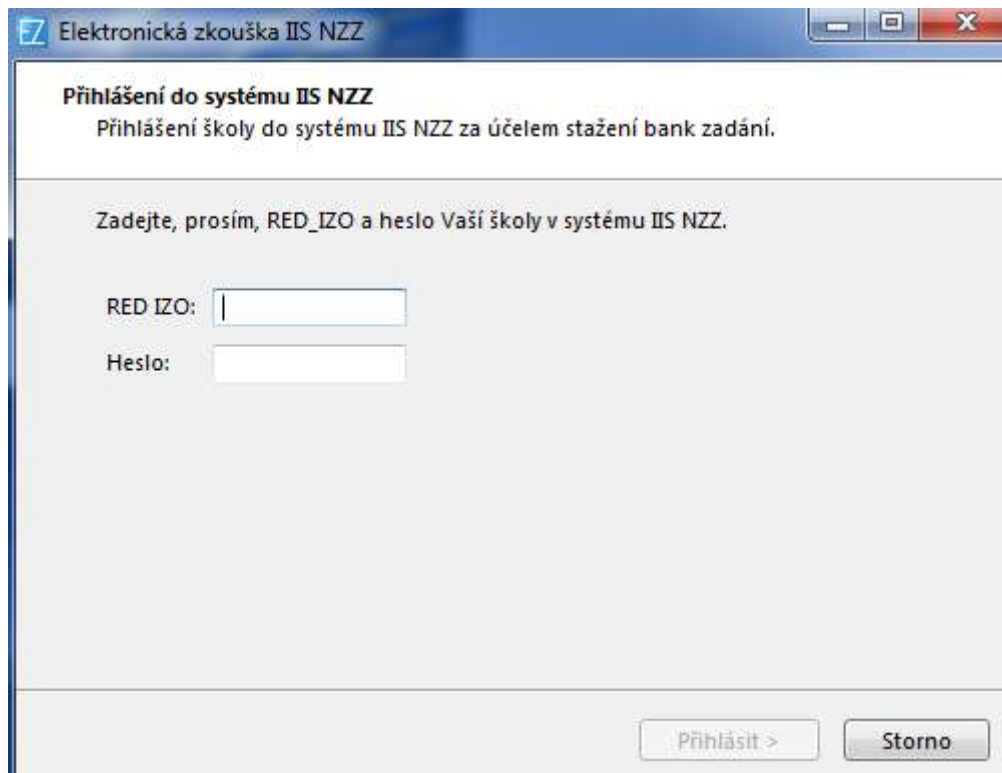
EZ Elektronická zkouška IIS NZZ

Přihlášení do systému IIS NZZ
Přihlášení školy do systému IIS NZZ za účelem stažení bank zadání.

Zadejte, prosím, RED_IZO a heslo Vaší školy v systému IIS NZZ.

RED IZO:

Heslo:

Přihlásit >
Storno